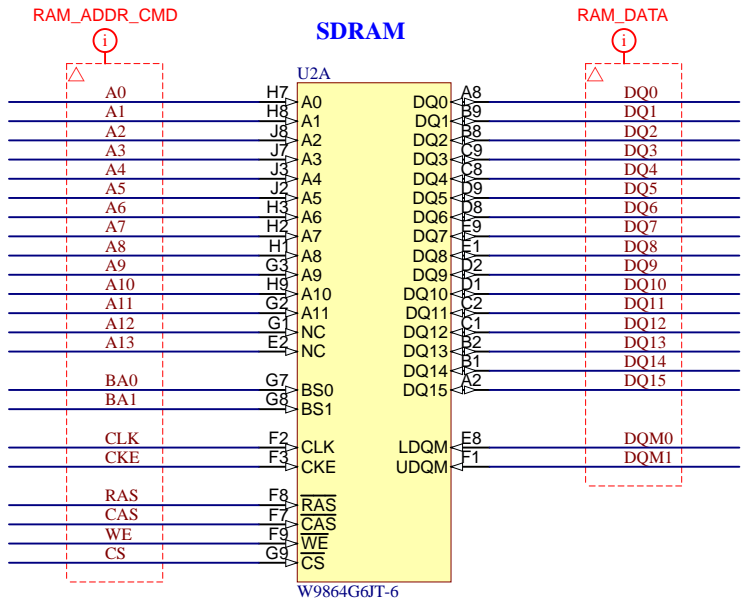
RAM_ADDR_CMD

SDRAM

RAM_DATA

U2A

A0 H7 A0
A1 H8 A1
A2 J8 A2
A3 J7 A3
A4 J3 A4
A5 J2 A5
A6 H3 A6
A7 H2 A7
A8 H1 A8
A9 G3 A9
A10 H9 A10
A11 G2 A11
A12 G1 NC
A13 E2 NC

BA0 G7 BS0
BA1 G8 BS1

CLK F2 CLK
CKE F3 CKE

RAS F8 $\overline{RAS}$
CAS F7 $\overline{CAS}$
WE F9 $\overline{WE}$
CS G9 $\overline{CS}$

DQ0 A8 DQ0
DQ1 B9 DQ1
DQ2 B8 DQ2
DQ3 C9 DQ3
DQ4 C8 DQ4
DQ5 D9 DQ5
DQ6 D8 DQ6
DQ7 E9 DQ7
DQ8 E1 DQ8
DQ9 D2 DQ9
DQ10 D1 DQ10
DQ11 C2 DQ11
DQ12 C1 DQ12
DQ13 B2 DQ13
DQ14 B1 DQ14
DQ15 A2 DQ15

LDQM E8 DQM0
UDQM F1 DQM1

W9864G6JT-6